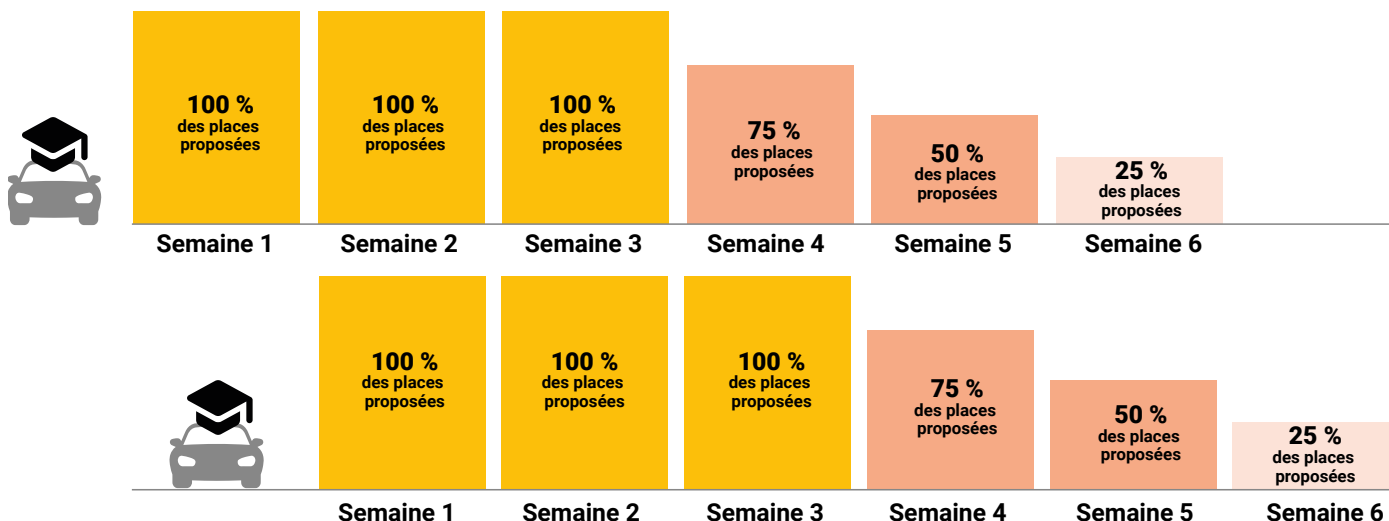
100 %
des places proposées

100 %
des places proposées

100 %
des places proposées

75 %
des places proposées

50 %
des places proposées

25 %
des places proposées

Semaine 1 | Semaine 2 | Semaine 3 | Semaine 4 | Semaine 5 | Semaine 6

100 %
des places proposées

100 %
des places proposées

100 %
des places proposées

75 %
des places proposées

50 %
des places proposées

25 %
des places proposées

Semaine 1 | Semaine 2 | Semaine 3 | Semaine 4 | Semaine 5 | Semaine 6